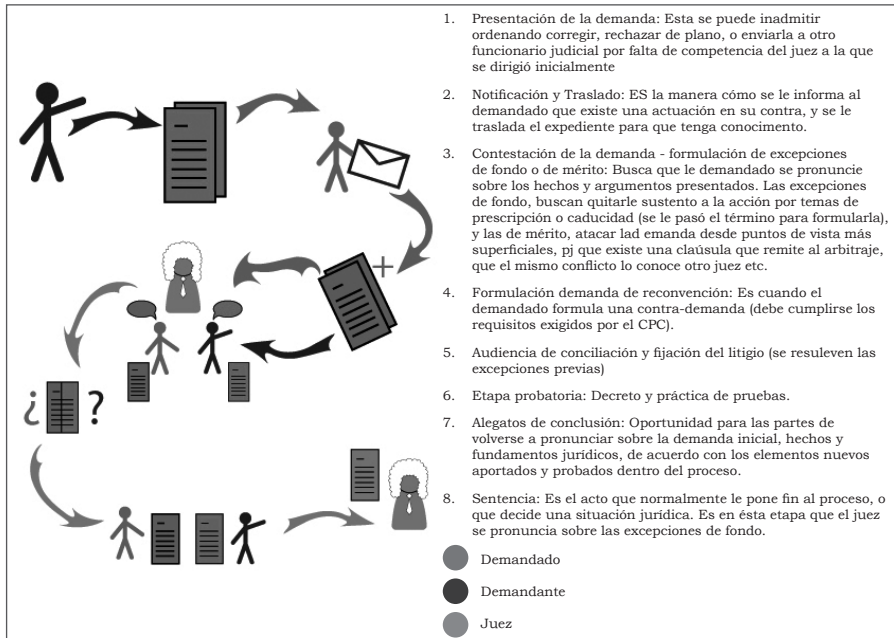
¿ ?

1. Presentación de la demanda: Esta se puede inadmitir ordenando corregir, rechazar de plano, o enviarla a otro funcionario judicial por falta de competencia del juez a la que se dirigió inicialmente

2. Notificación y Traslado: ES la manera cómo se le informa al demandado que existe una actuación en su contra, y se le traslada el expediente para que tenga conocimento.

3. Contestación de la demanda - formulación de excepciones de fondo o de mérito: Busca que le demandado se pronuncie sobre los hechos y argumentos presentados. Las excepciones de fondo, buscan quitarle sustento a la acción por temas de prescripción o caducidad (se le pasó el término para formularla), y las de mérito, atacar lad emanda desde puntos de vista más superficiales, pj que existe una claúsula que remite al arbitraje, que el mismo conflicto lo conoce otro juez etc.

4. Formulación demanda de reconvención: Es cuando el demandado formula una contra-demanda (debe cumplirse los requisitos exigidos por el CPC).

5. Audiencia de conciliación y fijación del litigio (se resuleven las excepciones previas)

6. Etapa probatoria: Decreto y práctica de pruebas.

7. Alegatos de conclusión: Oportunidad para las partes de volverse a pronunciar sobre la demanda inicial, hechos y fundamentos jurídicos, de acuerdo con los elementos nuevos aportados y probados dentro del proceso.

8. Sentencia: Es el acto que normalmente le pone fin al proceso, o que decide una situación jurídica. Es en ésta etapa que el juez se pronuncia sobre las excepciones de fondo.

Demandado

Demandante

Juez